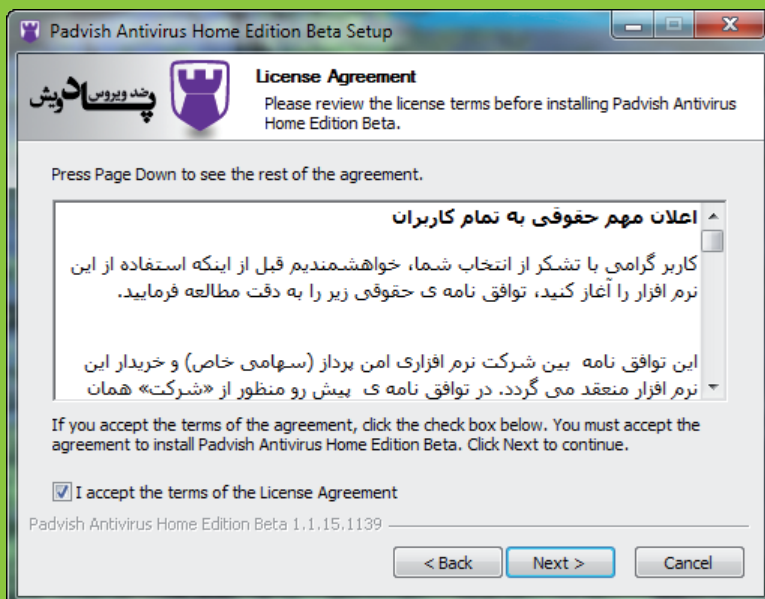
Padvish Antivirus Home Edition Beta Setup

ضد ویروس پادویش

License Agreement

Please review the license terms before installing Padvish Antivirus Home Edition Beta.

Press Page Down to see the rest of the agreement.

اعلان مهم حقوقی به تمام کاربران

کاربر گرامی با تشکر از انتخاب شما، خواهشمندیم قبل از اینکه استفاده از این نرم افزار را آغاز کنید، توافق نامه ی حقوقی زیر را به دقت مطالعه فرمایید.

این توافق نامه بین شرکت نرم افزاری امن پرداز (سهامی خاص) و خریدار این نرم افزار منعقد می گردد. در توافق نامه ی پیش رو منظور از «شرکت» همان

If you accept the terms of the agreement, click the check box below. You must accept the agreement to install Padvish Antivirus Home Edition Beta. Click Next to continue.

I accept the terms of the License Agreement

Padvish Antivirus Home Edition Beta 1.1.15.1139

< Back

Next >

Cancel